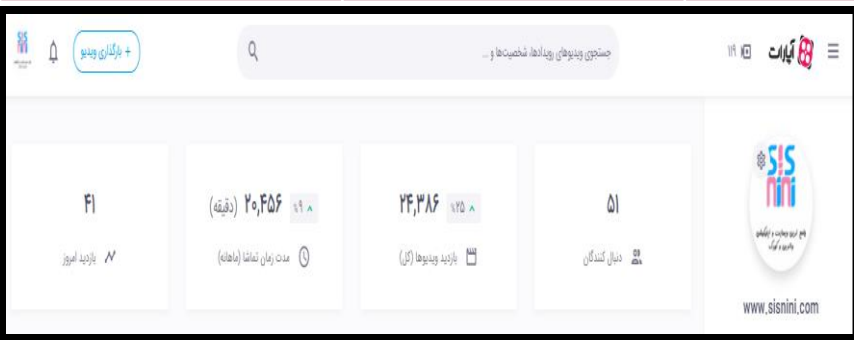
آپارات ۱۱۹

جستجوی ویدیوها، رویدادها، شخصیت‌ها و ...

+ بارگذاری ویدیو

SIS NINI

www.sisnini.com

۵۱
دنبال کنندگان

۲۴,۳۸۶ ۲۵% ^
بازدید ویدیوها (کل)

۲۰,۴۵۶ (دقیقه) ۹% ^
مدت زمان تماشا (ماهانه)

۴۱
بازدید امروز